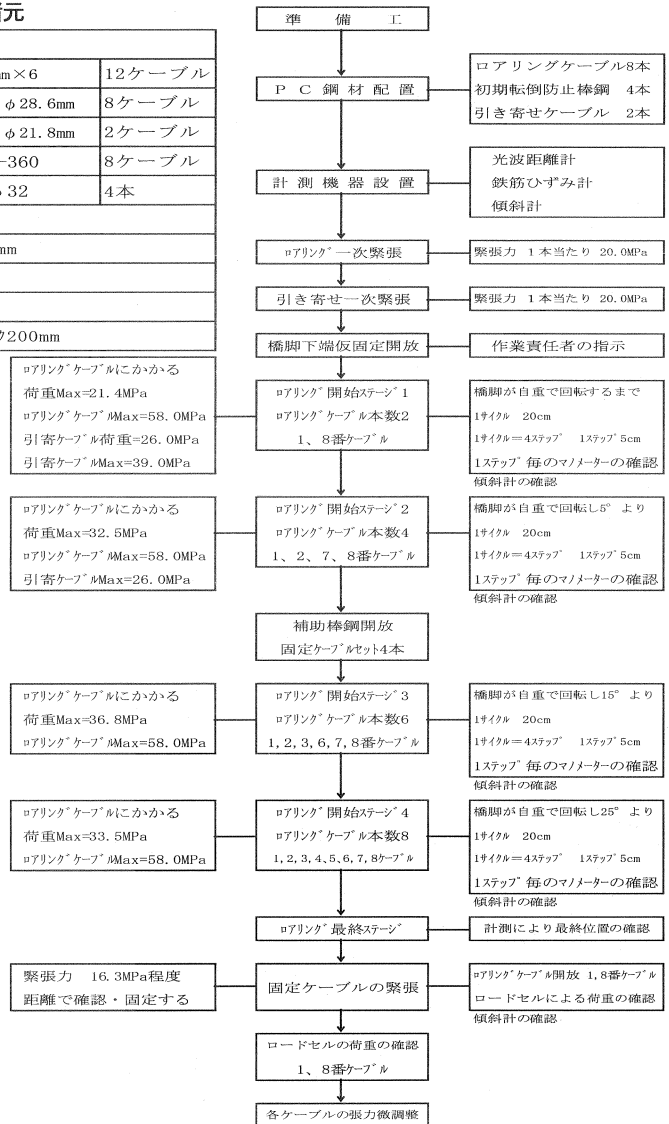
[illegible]元

| | |
|---|---|
| m×6 | 12ケーブル |
| φ28.6mm | 8ケーブル |
| φ21.8mm | 2ケーブル |
| -360 | 8ケーブル |
| 32 | 4本 |

mm

7200mm

準　備　工

ロアリングケーブル8本
初期転倒防止棒鋼　4本
引き寄せケーブル　2本

P　C　鋼　材　配　置

光波距離計
鉄筋ひずみ計
傾斜計

計　測　機　器　設　置

ﾛｱﾘﾝｸﾞ一次緊張

緊張力　1本当たり　20.0MPa

引き寄せ一次緊張

緊張力　1本当たり　20.0MPa

橋脚下端仮固定開放

作業責任者の指示

ﾛｱﾘﾝｸﾞｹｰﾌﾞﾙにかかる
荷重Max=21.4MPa
ﾛｱﾘﾝｸﾞｹｰﾌﾞﾙMax=58.0MPa
引寄ｹｰﾌﾞﾙ荷重=26.0MPa
引寄ｹｰﾌﾞﾙMax=39.0MPa

ﾛｱﾘﾝｸﾞ開始ｽﾃｰｼﾞ1
ﾛｱﾘﾝｸﾞｹｰﾌﾞﾙ本数2
1、8番ｹｰﾌﾞﾙ

橋脚が自重で回転するまで
1ｻｲｸﾙ　20cm
1ｻｲｸﾙ＝4ｽﾃｯﾌﾟ　1ｽﾃｯﾌﾟ5cm
1ｽﾃｯﾌﾟ毎のﾏﾉﾒｰﾀｰの確認
傾斜計の確認

ﾛｱﾘﾝｸﾞｹｰﾌﾞﾙにかかる
荷重Max=32.5MPa
ﾛｱﾘﾝｸﾞｹｰﾌﾞﾙMax=58.0MPa
引寄ｹｰﾌﾞﾙMax=26.0MPa

ﾛｱﾘﾝｸﾞ開始ｽﾃｰｼﾞ2
ﾛｱﾘﾝｸﾞｹｰﾌﾞﾙ本数4
1、2、7、8番ｹｰﾌﾞﾙ

橋脚が自重で回転し5°より
1ｻｲｸﾙ　20cm
1ｻｲｸﾙ＝4ｽﾃｯﾌﾟ　1ｽﾃｯﾌﾟ5cm
1ｽﾃｯﾌﾟ毎のﾏﾉﾒｰﾀｰの確認
傾斜計の確認

補助棒鋼開放
固定ｹｰﾌﾞﾙｾｯﾄ4本

ﾛｱﾘﾝｸﾞｹｰﾌﾞﾙにかかる
荷重Max=36.8MPa
ﾛｱﾘﾝｸﾞｹｰﾌﾞﾙMax=58.0MPa

ﾛｱﾘﾝｸﾞ開始ｽﾃｰｼﾞ3
ﾛｱﾘﾝｸﾞｹｰﾌﾞﾙ本数6
1,2,3,6,7,8番ｹｰﾌﾞﾙ

橋脚が自重で回転し15°より
1ｻｲｸﾙ　20cm
1ｻｲｸﾙ＝4ｽﾃｯﾌﾟ　1ｽﾃｯﾌﾟ5cm
1ｽﾃｯﾌﾟ毎のﾏﾉﾒｰﾀｰの確認
傾斜計の確認

ﾛｱﾘﾝｸﾞｹｰﾌﾞﾙにかかる
荷重Max=33.5MPa
ﾛｱﾘﾝｸﾞｹｰﾌﾞﾙMax=58.0MPa

ﾛｱﾘﾝｸﾞ開始ｽﾃｰｼﾞ4
ﾛｱﾘﾝｸﾞｹｰﾌﾞﾙ本数8
1,2,3,4,5,6,7,8ｹｰﾌﾞﾙ

橋脚が自重で回転し25°より
1ｻｲｸﾙ　20cm
1ｻｲｸﾙ＝4ｽﾃｯﾌﾟ　1ｽﾃｯﾌﾟ5cm
1ｽﾃｯﾌﾟ毎のﾏﾉﾒｰﾀｰの確認
傾斜計の確認

ﾛｱﾘﾝｸﾞ最終ｽﾃｰｼﾞ

計測により最終位置の確認

緊張力　16.3MPa程度
距離で確認・固定する

固定ケーブルの緊張

ﾛｱﾘﾝｸﾞｹｰﾌﾞﾙ開放 1,8番ｹｰﾌﾞﾙ
ロードセルによる荷重の確認
傾斜計の確認

ロードセルの荷重の確認
1、8番ｹｰﾌﾞﾙ

各ケーブルの張力微調整